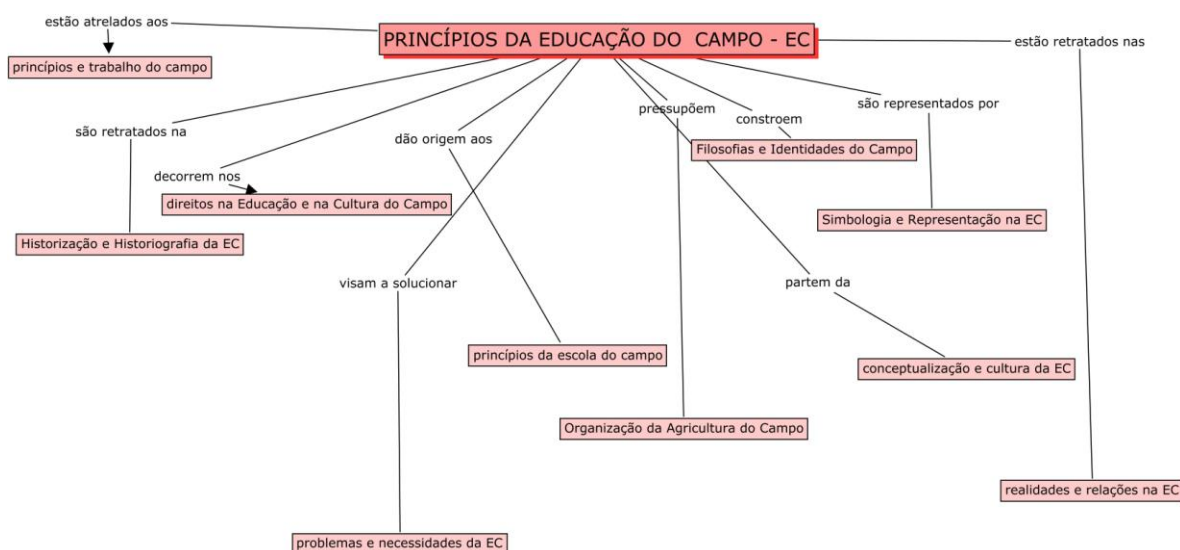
PRINCÍPIOS DA EDUCAÇÃO DO CAMPO - EC

estão atrelados aos

princípios e trabalho do campo

estão retratados nas

são retratados na

Historização e Historiografia da EC

decorrem nos

direitos na Educação e na Cultura do Campo

dão origem aos

pressupõem

constroem

Filosofias e Identidades do Campo

são representados por

Simbologia e Representação na EC

visam a solucionar

partem da

princípios da escola do campo

conceptualização e cultura da EC

Organização da Agricultura do Campo

realidades e relações na EC

problemas e necessidades da EC